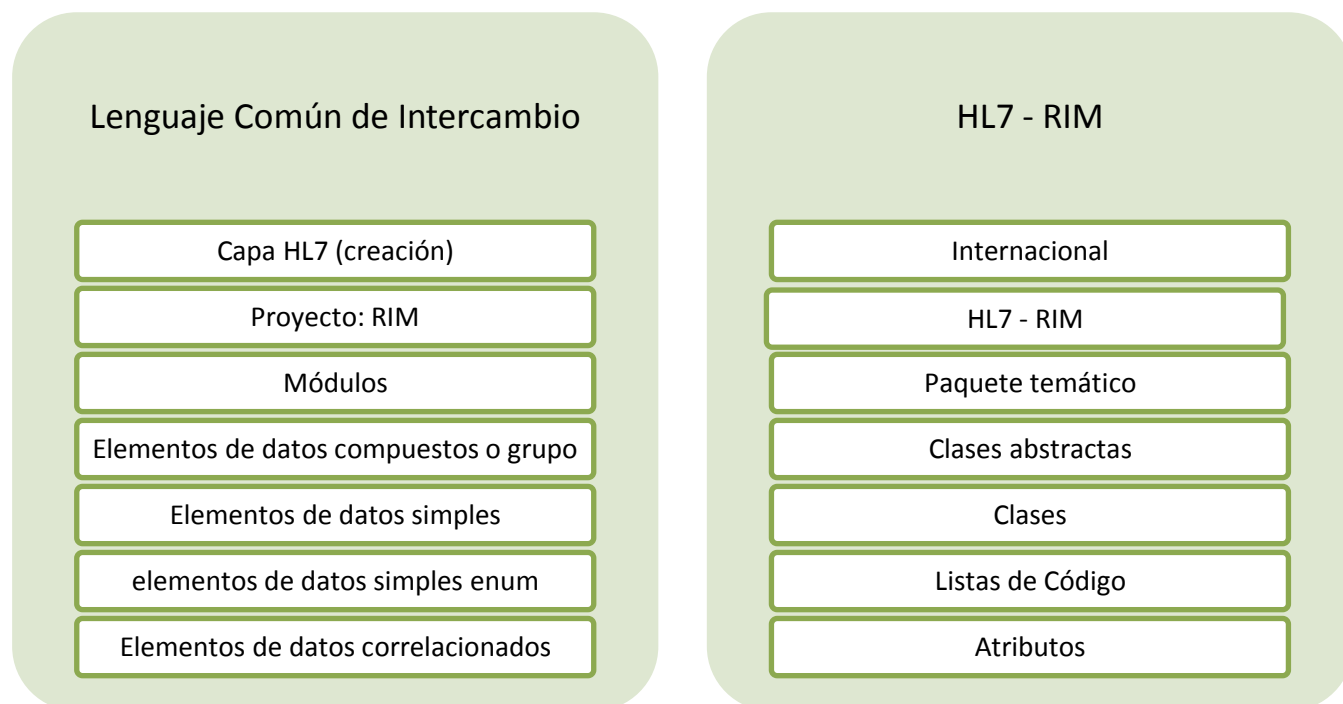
Lenguaje Común de Intercambio

Capa HL7 (creación)

Proyecto: RIM

Módulos

Elementos de datos compuestos o grupo

Elementos de datos simples

elementos de datos simples enum

Elementos de datos correlacionados

HL7 - RIM

Internacional

HL7 - RIM

Paquete temático

Clases abstractas

Clases

Listas de Código

Atributos